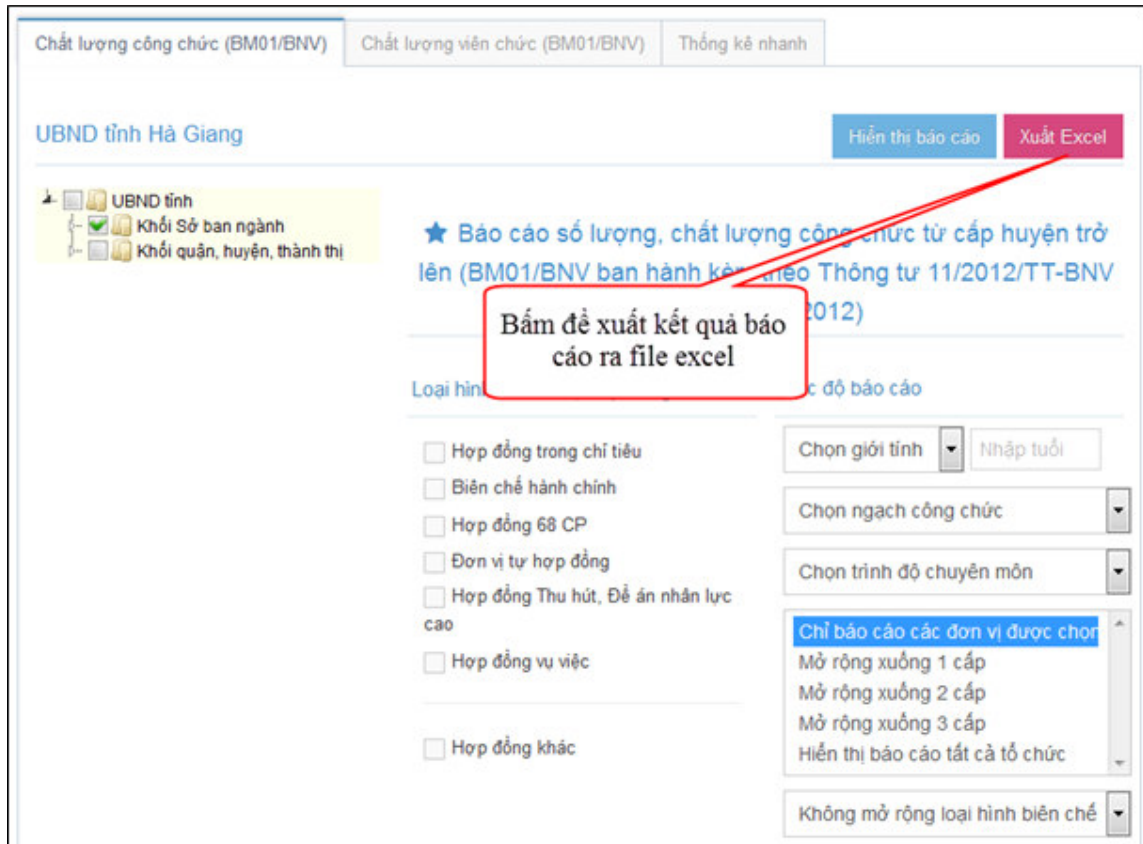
Chất lượng công chức (BM01/BNV) | Chất lượng viên chức (BM01/BNV) | Thống kê nhanh

UBND tỉnh Hà Giang

Hiển thị báo cáo | Xuất Excel

UBND tỉnh
Khối Sở ban ngành
Khối quận, huyện, thành thị

★ Báo cáo số lượng, chất lượng công chức từ cấp huyện trở lên (BM01/BNV ban hành kèm theo Thông tư 11/2012/TT-BNV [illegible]2012)

Bấm để xuất kết quả báo cáo ra file excel

Loại hìn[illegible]

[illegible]c độ báo cáo

Hợp đồng trong chỉ tiêu
Biên chế hành chính
Hợp đồng 68 CP
Đơn vị tự hợp đồng
Hợp đồng Thu hút, Đề án nhân lực cao
Hợp đồng vụ việc

Hợp đồng khác

Chọn giới tính
Nhập tuổi
Chọn ngạch công chức
Chọn trình độ chuyên môn

Chỉ báo cáo các đơn vị được chọn
Mở rộng xuống 1 cấp
Mở rộng xuống 2 cấp
Mở rộng xuống 3 cấp
Hiển thị báo cáo tất cả tổ chức

Không mở rộng loại hình biên chế